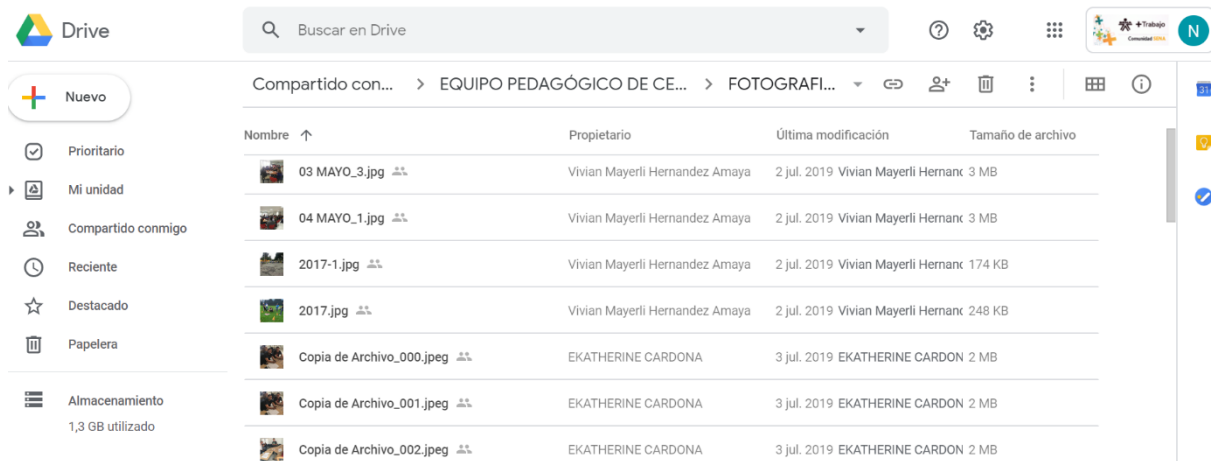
Drive

Buscar en Drive

+Trabajo
Comunidad SENA

N

Nuevo

Prioritario
Mi unidad
Compartido conmigo
Reciente
Destacado
Papelera

Almacenamiento
1,3 GB utilizado

Compartido con... > EQUIPO PEDAGÓGICO DE CE... > FOTOGRAFI...

| Nombre ↑ | Propietario | Última modificación | Tamaño de archivo |
|---|---|---|---|
| 03 MAYO_3.jpg | Vivian Mayerli Hernandez Amaya | 2 jul. 2019 Vivian Mayerli Hernanc | 3 MB |
| 04 MAYO_1.jpg | Vivian Mayerli Hernandez Amaya | 2 jul. 2019 Vivian Mayerli Hernanc | 3 MB |
| 2017-1.jpg | Vivian Mayerli Hernandez Amaya | 2 jul. 2019 Vivian Mayerli Hernanc | 174 KB |
| 2017.jpg | Vivian Mayerli Hernandez Amaya | 2 jul. 2019 Vivian Mayerli Hernanc | 248 KB |
| Copia de Archivo_000.jpeg | EKATHERINE CARDONA | 3 jul. 2019 EKATHERINE CARDON | 2 MB |
| Copia de Archivo_001.jpeg | EKATHERINE CARDONA | 3 jul. 2019 EKATHERINE CARDON | 2 MB |
| Copia de Archivo_002.jpeg | EKATHERINE CARDONA | 3 jul. 2019 EKATHERINE CARDON | 2 MB |